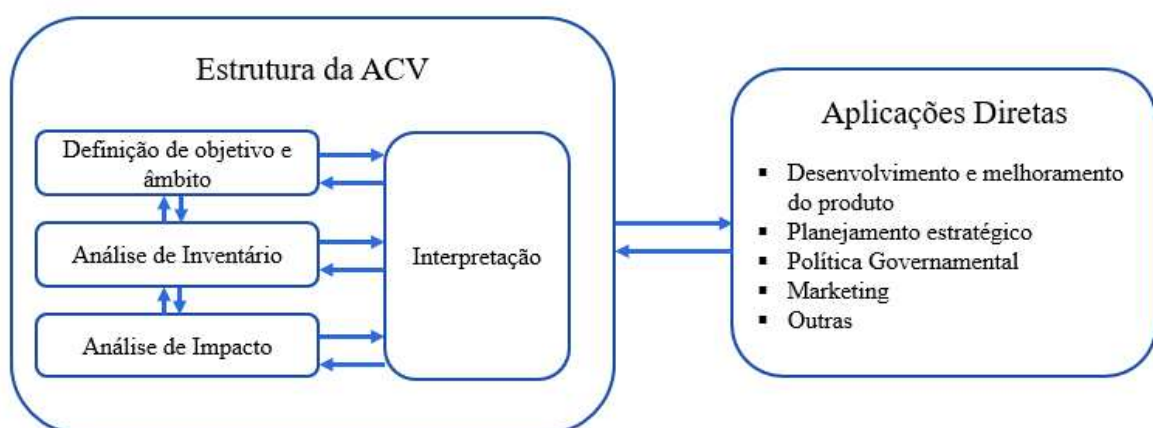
Estrutura da ACV

Definição de objetivo e âmbito

Análise de Inventário

Análise de Impacto

Interpretação

Aplicações Diretas

- Desenvolvimento e melhoramento do produto
- Planejamento estratégico
- Política Governamental
- Marketing
- Outras